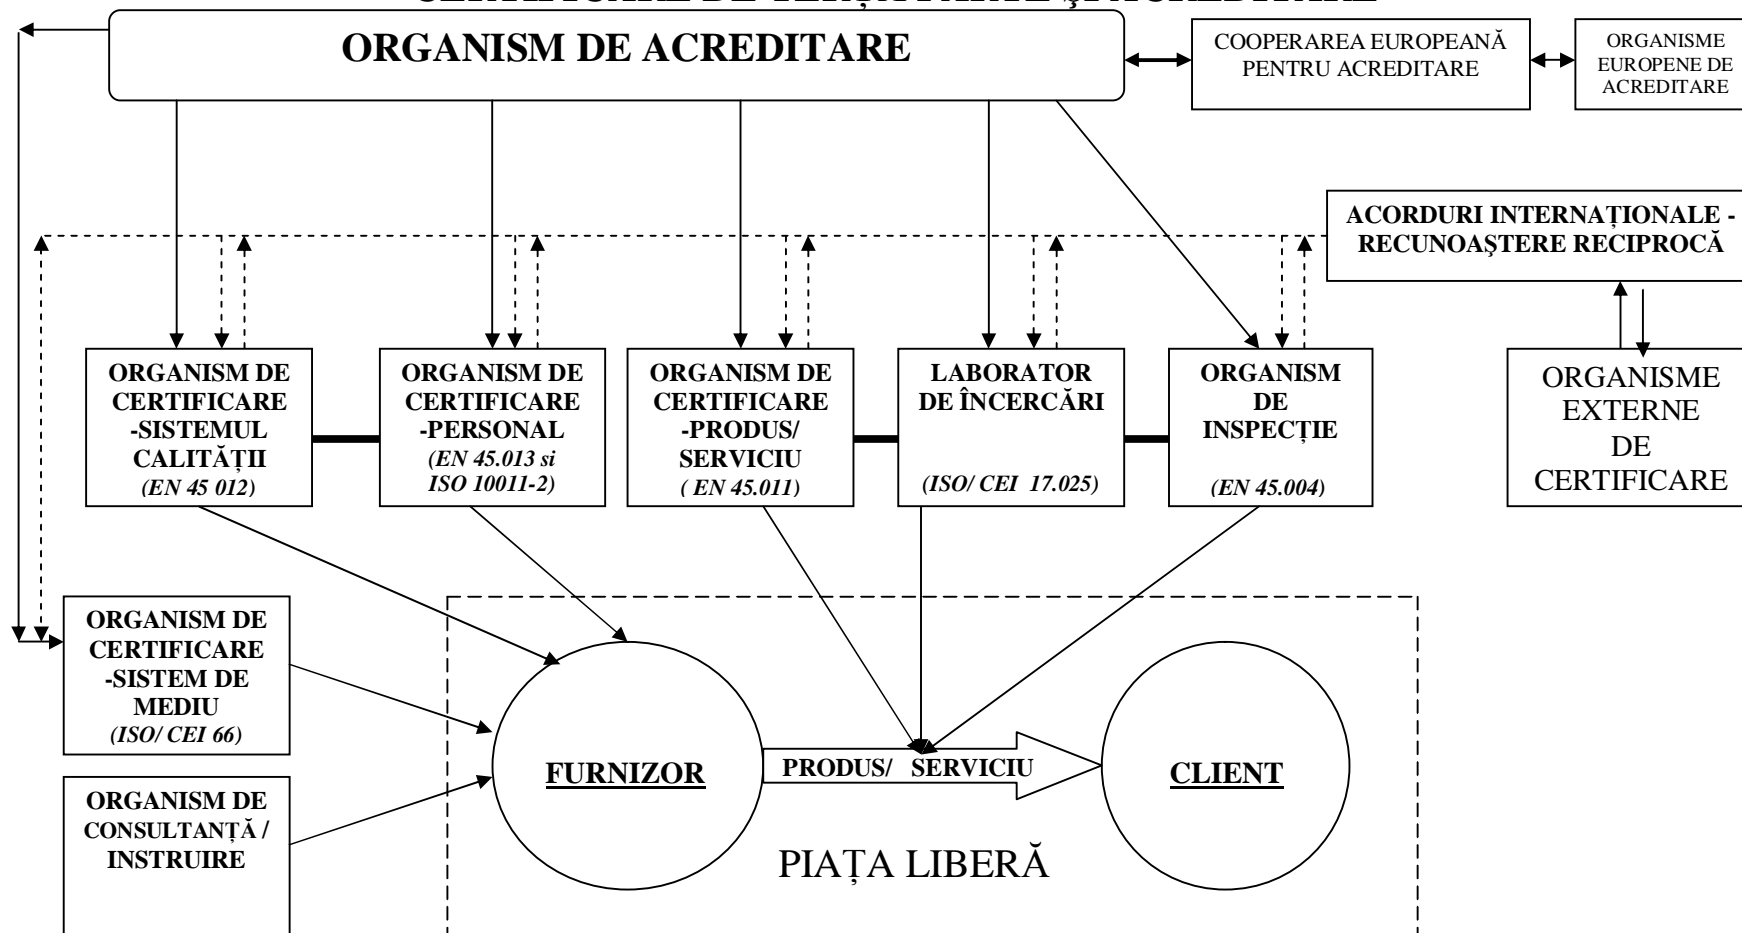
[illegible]

ORGANISM DE ACREDITARE

COOPERAREA EUROPEANĂ PENTRU ACREDITARE

ORGANISME EUROPENE DE ACREDITARE

ACORDURI INTERNAȚIONALE - RECUNOAŞTERE RECIPROCĂ

ORGANISM DE CERTIFICARE -SISTEMUL CALITĂȚII (EN 45 012)

ORGANISM DE CERTIFICARE -PERSONAL (EN 45.013 si ISO 10011-2)

ORGANISM DE CERTIFICARE -PRODUS/ SERVICIU ( EN 45.011)

LABORATOR DE ÎNCERCĂRI (ISO/ CEI 17.025)

ORGANISM DE INSPECȚIE (EN 45.004)

ORGANISME EXTERNE DE CERTIFICARE

ORGANISM DE CERTIFICARE -SISTEM DE MEDIU (ISO/ CEI 66)

ORGANISM DE CONSULTANȚĂ / INSTRUIRE

FURNIZOR

PRODUS/ SERVICIU

CLIENT

PIAȚA LIBERĂ